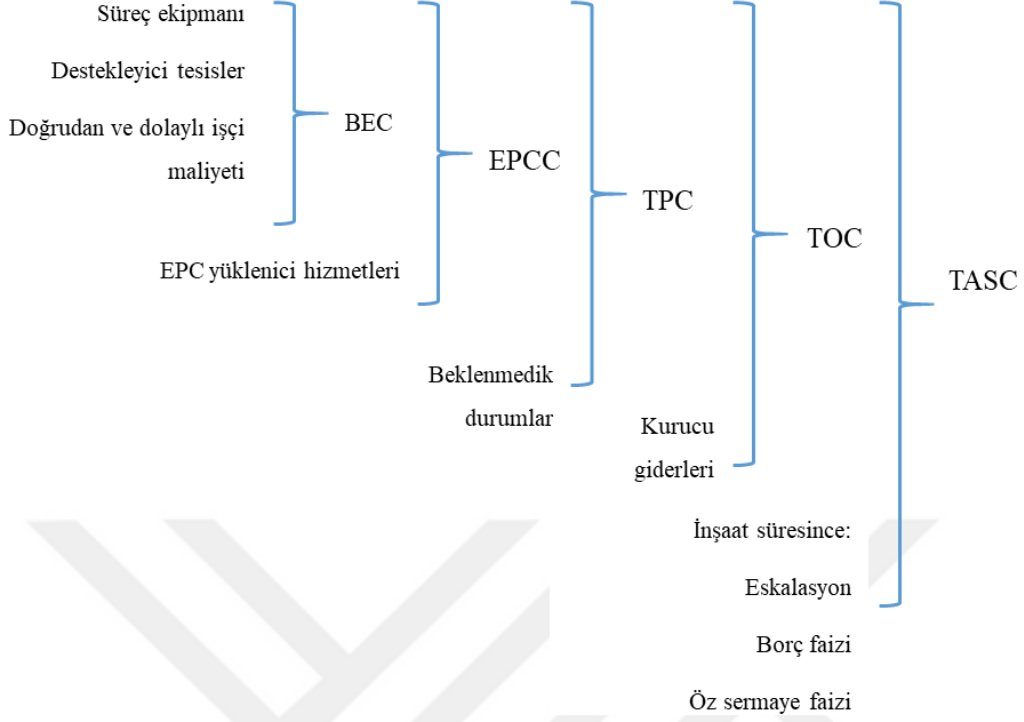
Süreç ekipmanı

Destekleyici tesisler

Doğrudan ve dolaylı işçi maliyeti

BEC

EPCC

TPC

TOC

TASC

EPC yüklenici hizmetleri

Beklenmedik durumlar

Kurucu giderleri

İnşaat süresince:

Eskalasyon

Borç faizi

Öz sermaye faizi